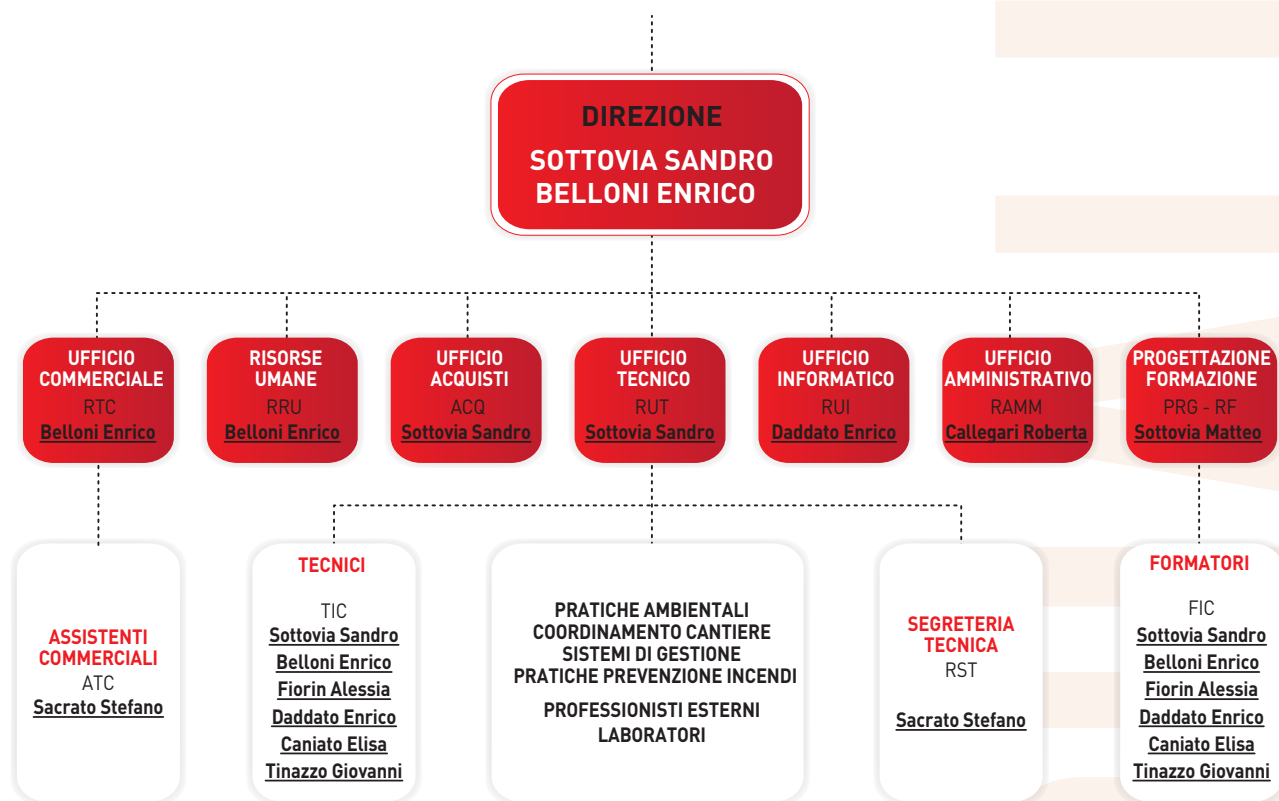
DIREZIONE
SOTTOVIA SANDRO
BELLONI ENRICO

UFFICIO COMMERCIALE
RTC
Belloni Enrico

RISORSE UMANE
RRU
Belloni Enrico

UFFICIO ACQUISTI
ACQ
Sottovia Sandro

UFFICIO TECNICO
RUT
Sottovia Sandro

UFFICIO INFORMATICO
RUI
Daddato Enrico

UFFICIO AMMINISTRATIVO
RAMM
Callegari Roberta

PROGETTAZIONE FORMAZIONE
PRG - RF
Sottovia Matteo

ASSISTENTI COMMERCIALI
ATC
Sacrato Stefano

TECNICI
TIC
Sottovia Sandro
Belloni Enrico
Fiorin Alessia
Daddato Enrico
Caniato Elisa
Tinazzo Giovanni

PRATICHE AMBIENTALI
COORDINAMENTO CANTIERE
SISTEMI DI GESTIONE
PRATICHE PREVENZIONE INCENDI

PROFESSIONISTI ESTERNI
LABORATORI

SEGRETERIA TECNICA
RST
Sacrato Stefano

FORMATORI
FIC
Sottovia Sandro
Belloni Enrico
Fiorin Alessia
Daddato Enrico
Caniato Elisa
Tinazzo Giovanni